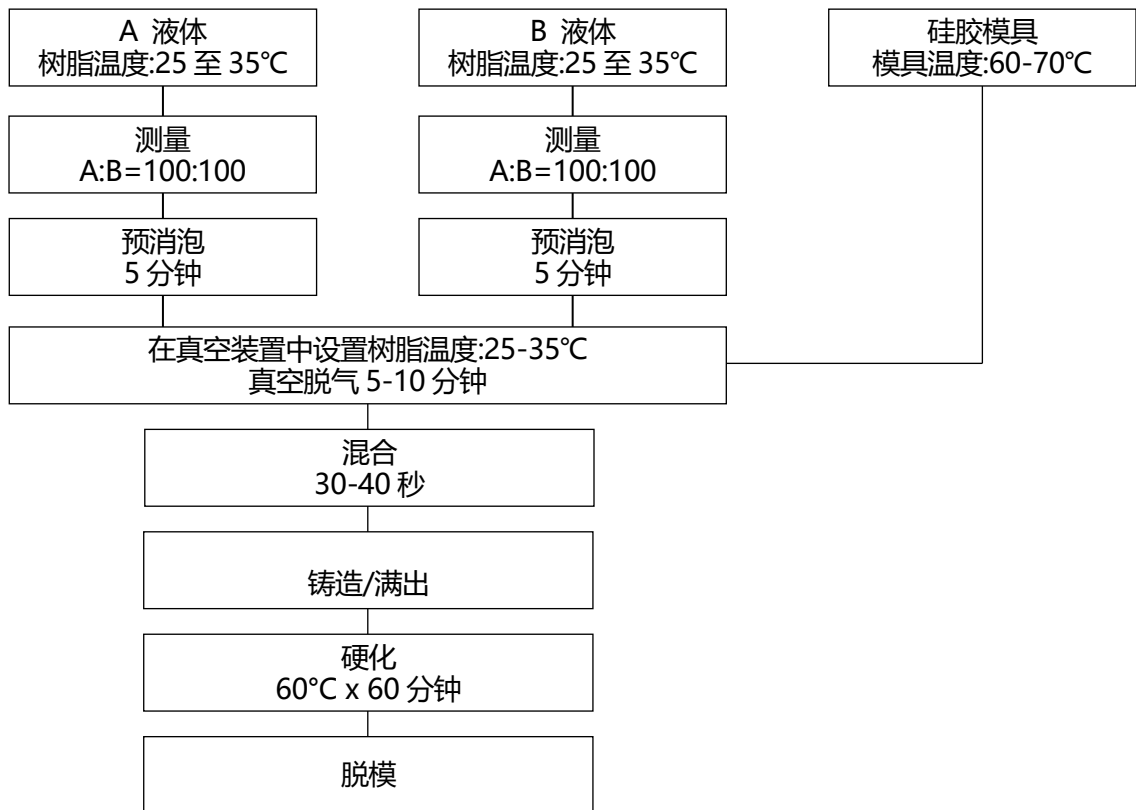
A 液体
树脂温度:25 至 35℃

B 液体
树脂温度:25 至 35℃

硅胶模具
模具温度:60-70℃

测量
A:B=100:100

测量
A:B=100:100

预消泡
5 分钟

预消泡
5 分钟

在真空装置中设置树脂温度:25-35℃
真空脱气 5-10 分钟

混合
30-40 秒

铸造/满出

硬化
60°C x 60 分钟

脱模